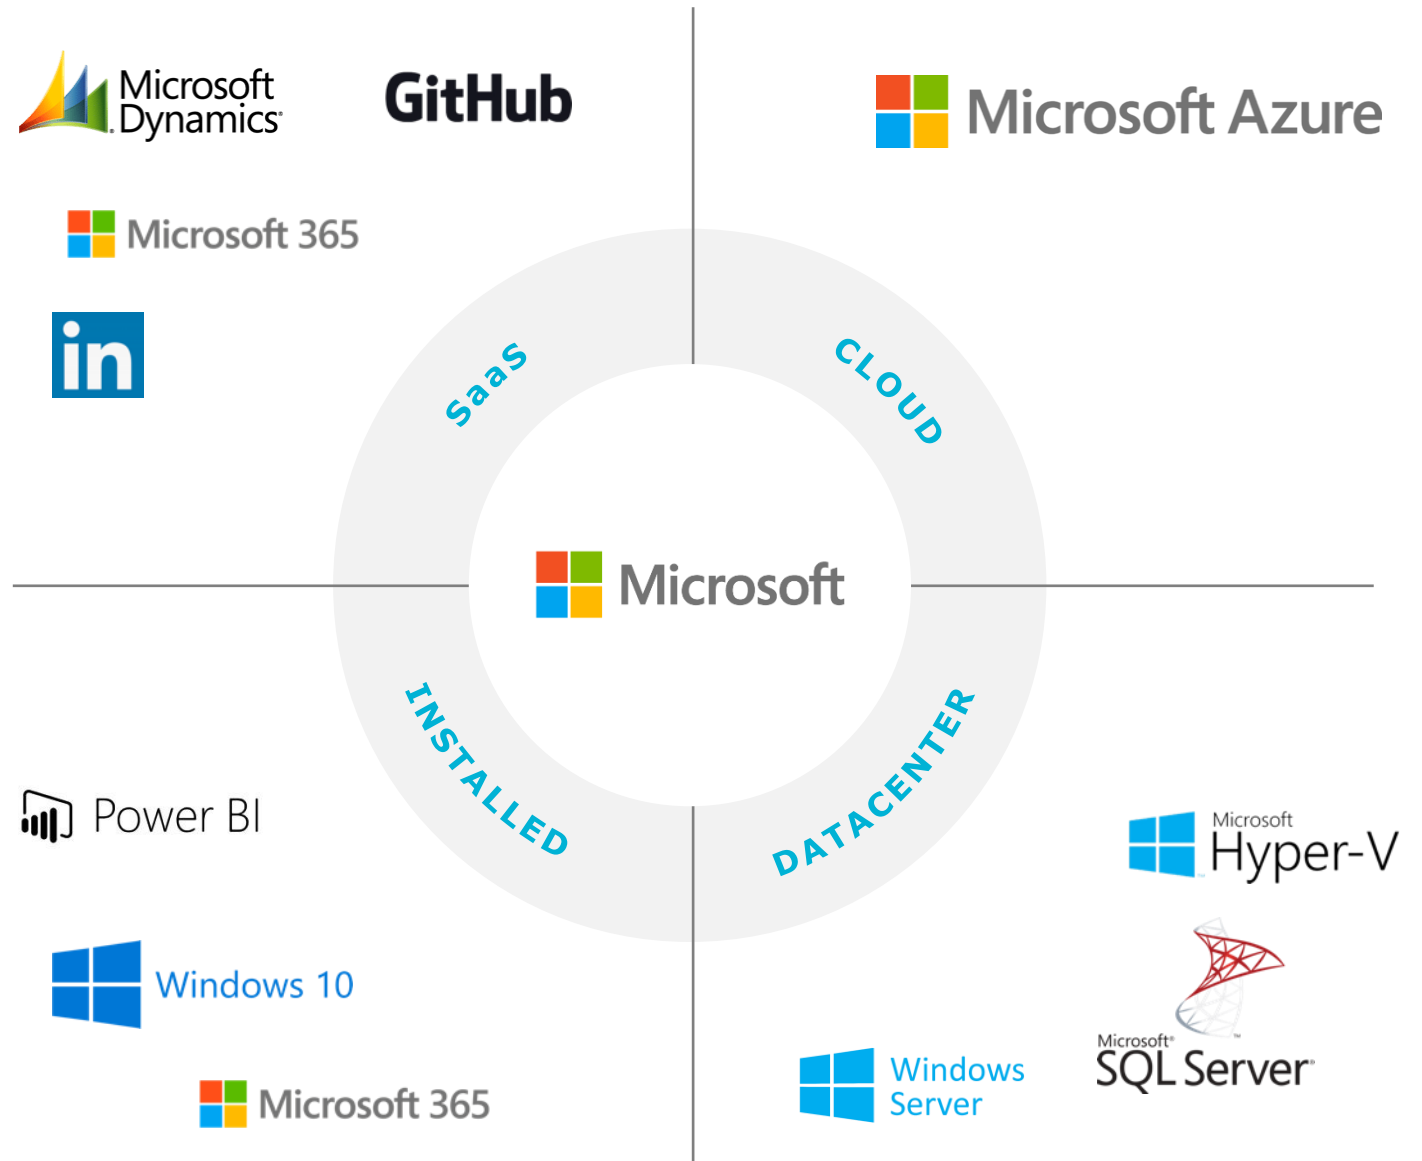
Microsoft Dynamics

GitHub

Microsoft 365

in

Microsoft Azure

SaaS

CLOUD

Microsoft

INSTALLED

DATACENTER

Power BI

Windows 10

Microsoft 365

Microsoft Hyper-V

Microsoft SQL Server

Windows Server